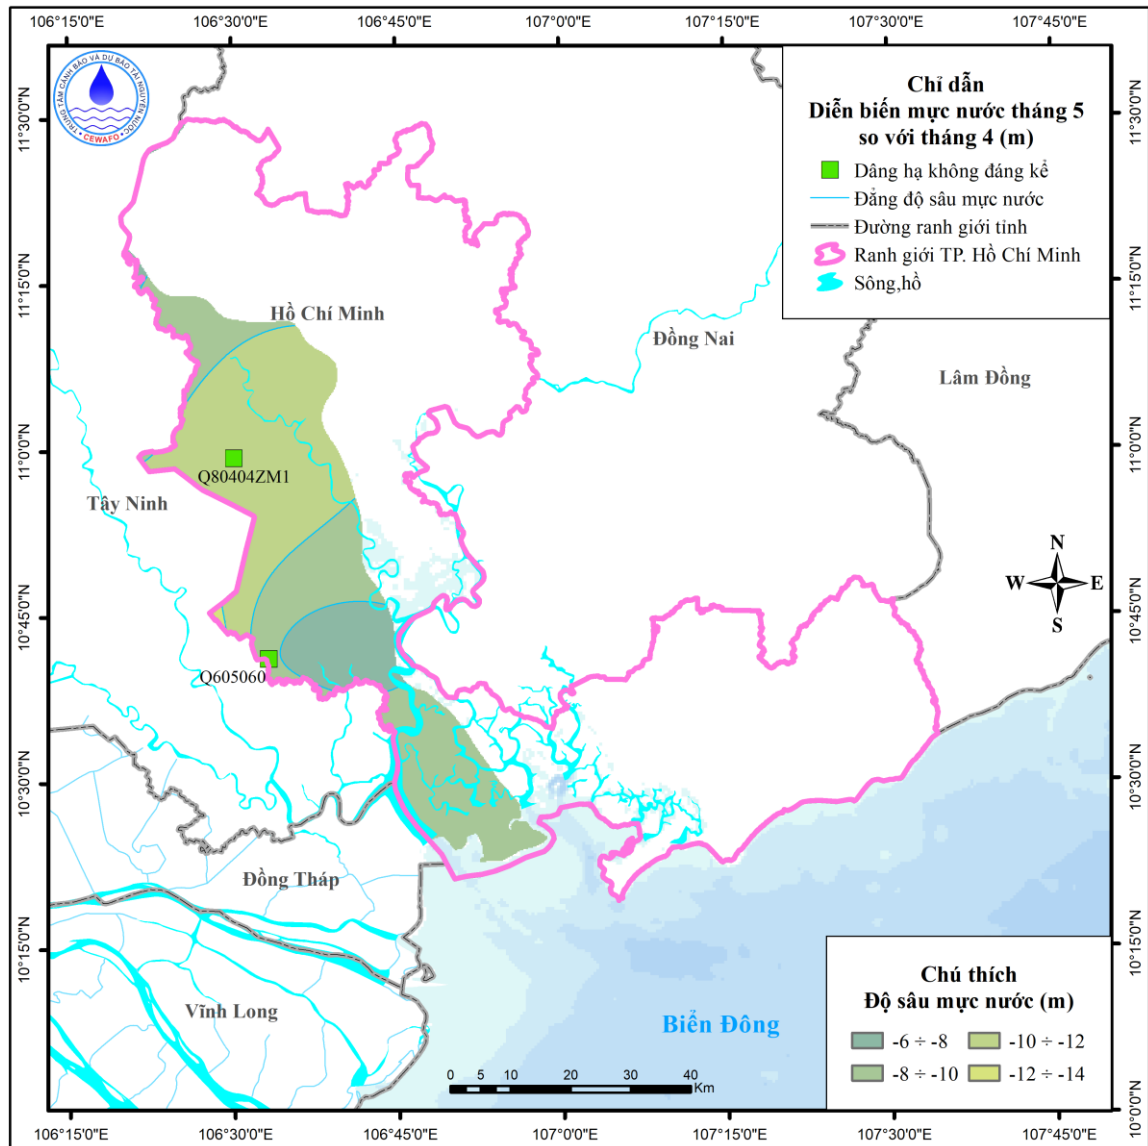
106°15'0"E 106°30'0"E 106°45'0"E 107°0'0"E 107°15'0"E 107°30'0"E 107°45'0"E

TRUNG TÂM CẢNH BÁO VÀ DỰ BÁO TÀI NGUYÊN NƯỚC
CEWAFO

Chỉ dẫn
Diễn biến mực nước tháng 5
so với tháng 4 (m)
Dâng hạ không đáng kể
Đẳng độ sâu mực nước
Đường ranh giới tỉnh
Ranh giới TP. Hồ Chí Minh
Sông,hồ

11°30'0"N
11°15'0"N
11°0'0"N
10°45'0"N
10°30'0"N
10°15'0"N
10°0'0"N

Hồ Chí Minh
Đồng Nai
Lâm Đồng
Q80404ZM1
Tây Ninh
N
W
E
S
Q605060
Đồng Tháp
Vĩnh Long
Biển Đông

Chú thích
Độ sâu mực nước (m)
-6 ÷ -8
-10 ÷ -12
-8 ÷ -10
-12 ÷ -14

0 5 10 20 30 40 Km

106°15'0"E 106°30'0"E 106°45'0"E 107°0'0"E 107°15'0"E 107°30'0"E 107°45'0"E